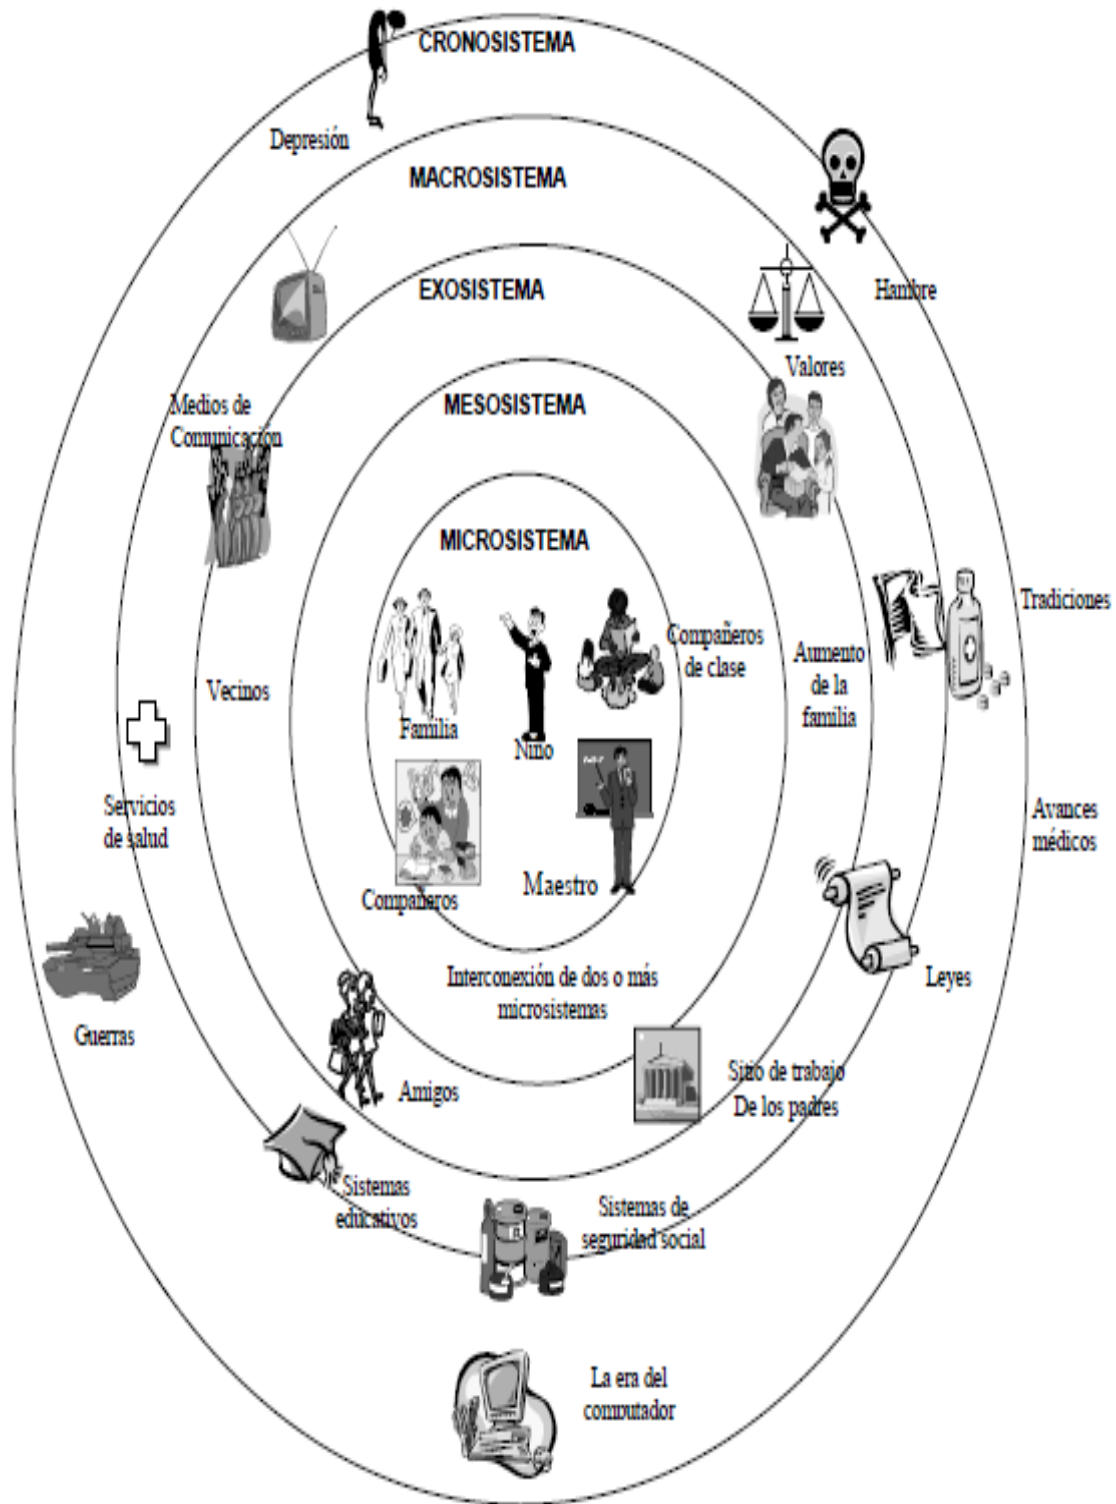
CRONOSISTEMA

Depresión

MACROSISTEMA

EXOSISTEMA

Hambre

Valores

MESOSISTEMA

Medios de Comunicación

MICROSISTEMA

Tradiciones

Compañeros de clase

Aumento de la familia

Vecinos

Familia

Niño

Servicios de salud

Avances médicos

Maestro

Compañeros

Leyes

Interconexión de dos o más microsistemas

Guerras

Amigos

Sitio de trabajo De los padres

Sistemas educativos

Sistemas de seguridad social

La era del computador